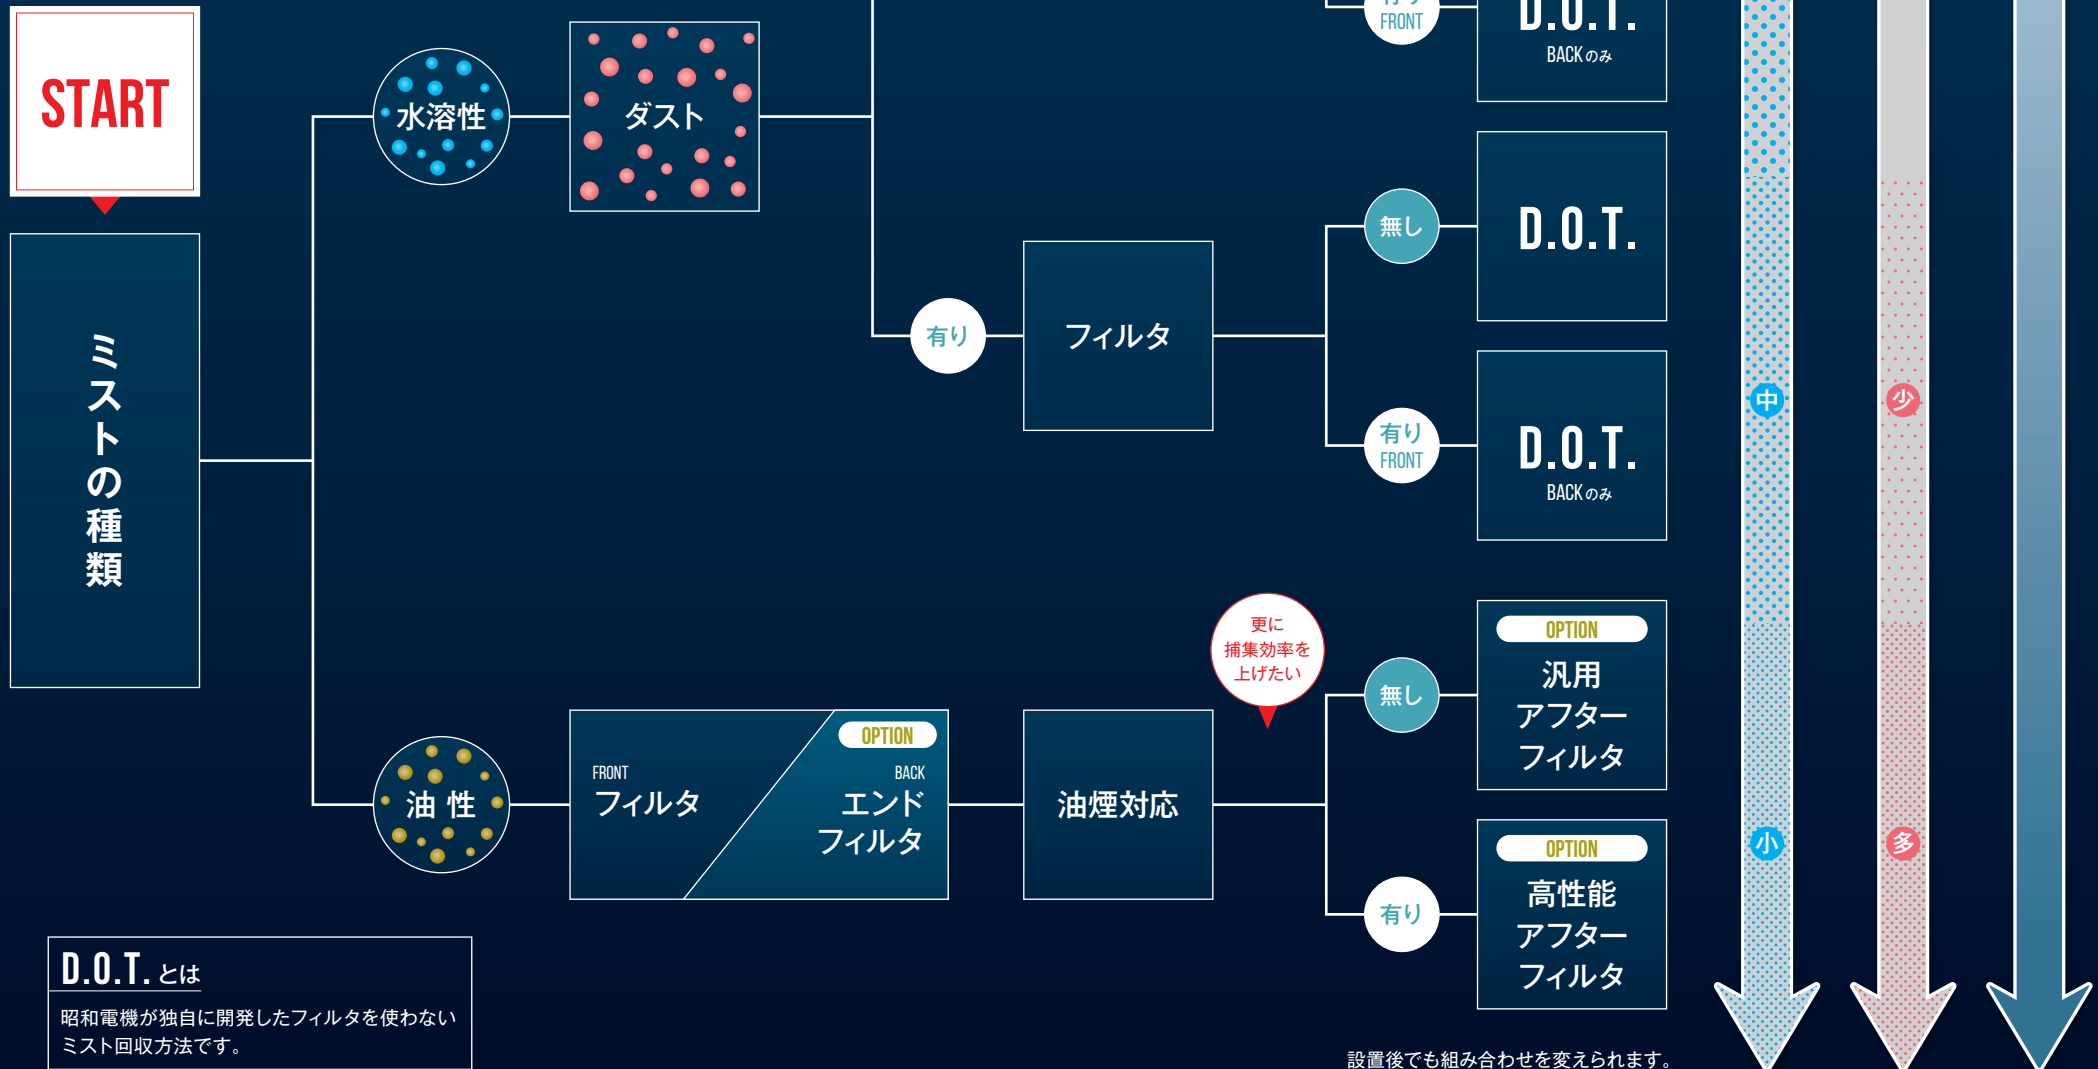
START

ミストの種類

水溶性

ダスト

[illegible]
FRONT

D.O.T.
BACKのみ

無し

D.O.T.

有り

フィルタ

有り
FRONT

D.O.T.
BACKのみ

中

少

小

多

更に
捕集効率を
上げたい

無し

OPTION
汎用
アフター
フィルタ

油性

FRONT
フィルタ

OPTION
BACK
エンド
フィルタ

油煙対応

有り

OPTION
高性能
アフター
フィルタ

D.O.T.とは
昭和電機が独自に開発したフィルタを使わないミスト回収方法です。

設置後でも組み合わせを変えられます。